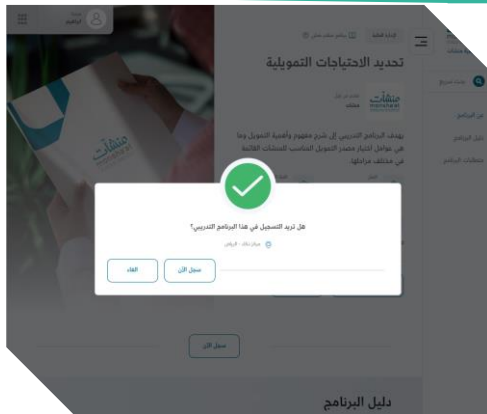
تحديد الاحتياجات التمويلية

منشآت

يهدف البرنامج التدريبي إلى شرح مفهوم وأهمية التمويل وما هي عوامل اختيار مصدر التمويل المناسب للمنشآت القائمة في مختلف مراحلها.

هل تريد التسجيل في هذا البرنامج التدريبي؟

سجل الآن

الغاء

سجل الآن

دليل البرنامج

دليل البرنامج